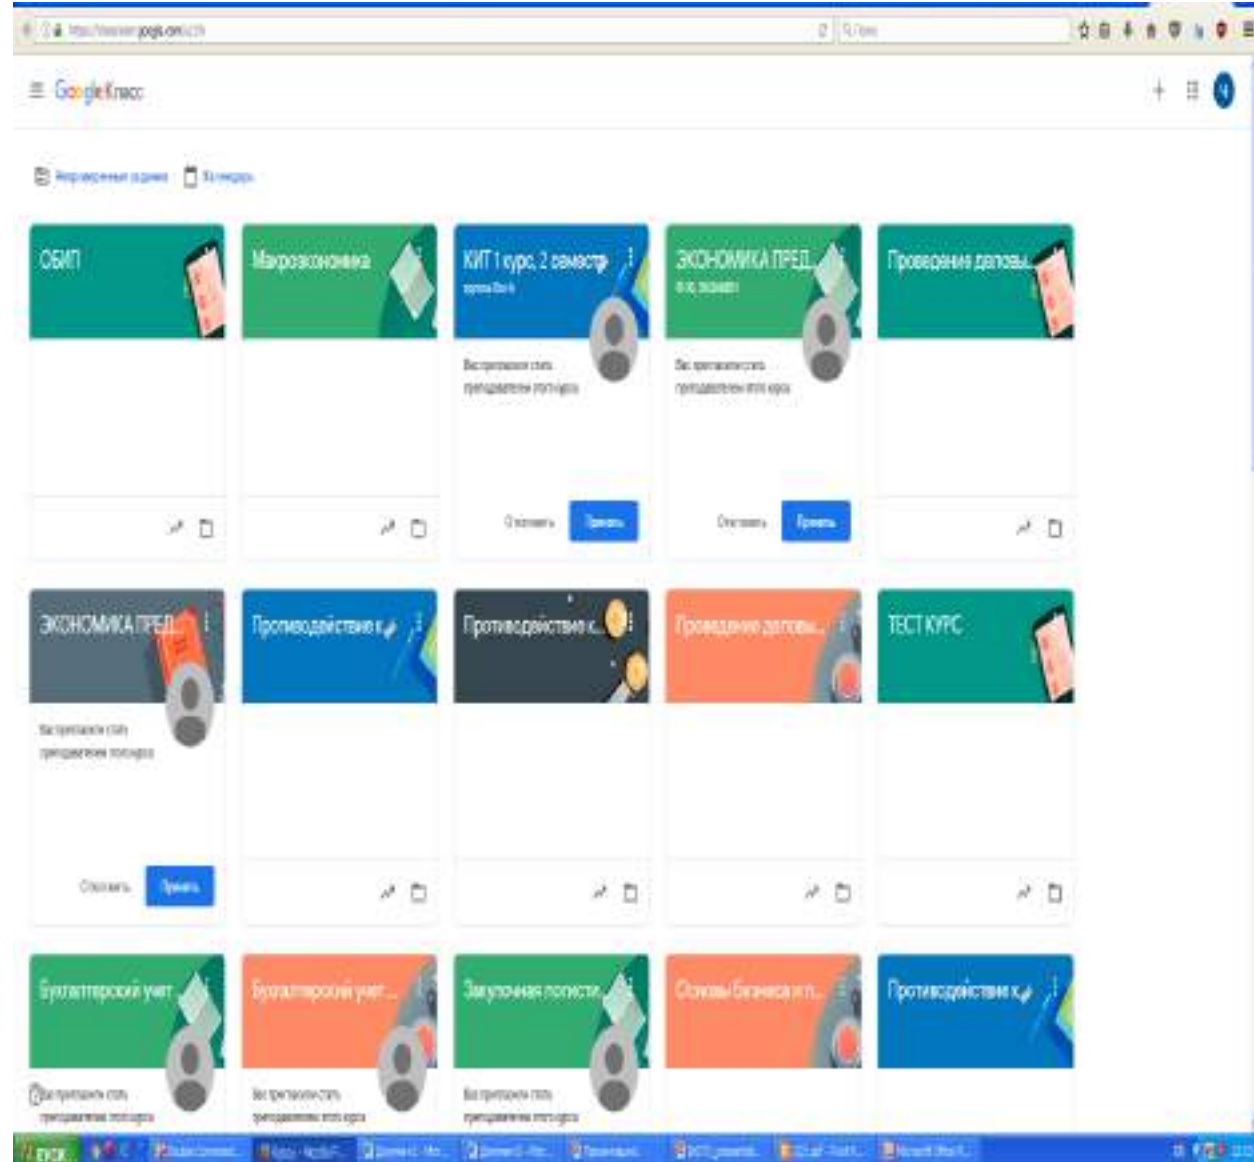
Google Класс

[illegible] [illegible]

ОБИП

Макроэкономика

КИТ 1 курс, 2 семестр
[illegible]
Вас пригласили стать преподавателем этого курса
Отклонить Принять

ЭКОНОМИКА ПРЕД...
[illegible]
Вас пригласили стать преподавателем этого курса
Отклонить Принять

Проведение деловы...

ЭКОНОМИКА ПРЕД...
Вас пригласили стать преподавателем этого курса
Отклонить Принять

Противодействие к...

Противодействие к...

Проведение деловы...

ТЕСТ КУРС

Бухгалтерский учет
Вас пригласили стать преподавателем этого курса

Бухгалтерский учет ...
Вас пригласили стать преподавателем этого курса

Закупочная логисти...
Вас пригласили стать преподавателем этого курса

Основы бизнеса и п...

Противодействие к...

пуск